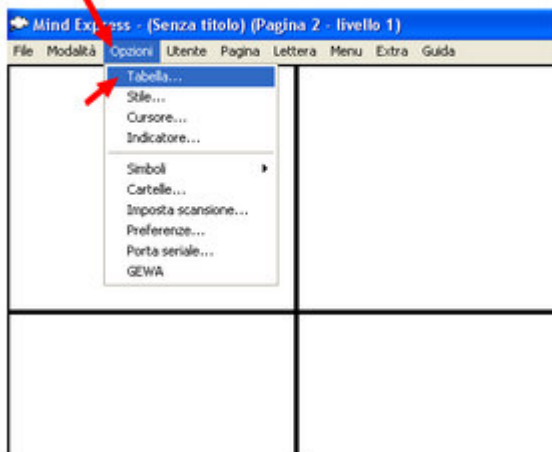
Mind Express - (Senza titolo) (Pagina 2 - livello 1)

File Modalità Opzioni Utente Pagina Lettera Menu Extra Guida

Tabella...
Stile...
Cursore...
Indicatore...

Simboli
Cartelle...
Imposta scansione...
Preferenze...
Porta seriale...
GEWA